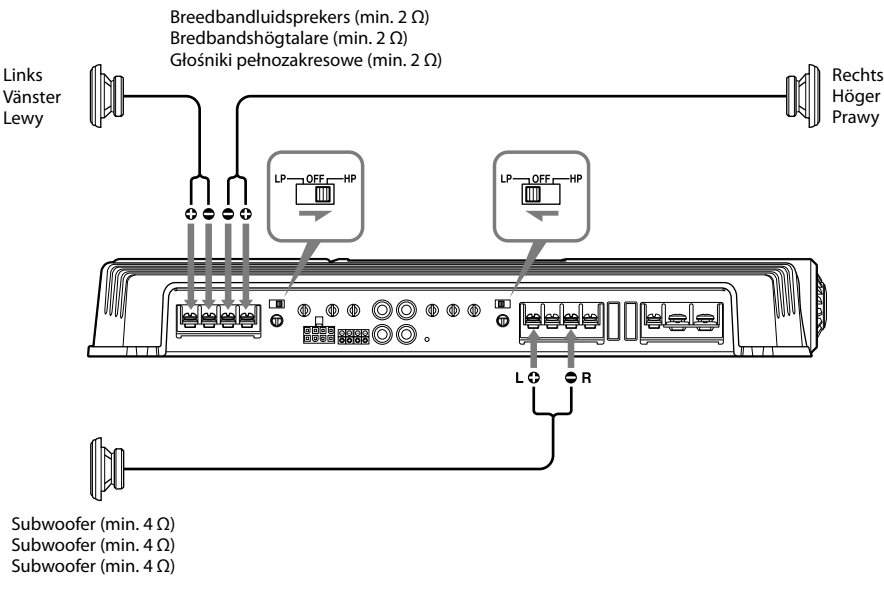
Breedbandluidsprekers (min. 2 Ω)
Bredbandshögtalare (min. 2 Ω)
Głośniki pełnozakresowe (min. 2 Ω)

Links
Vänster
Lewy

Rechts
Höger
Prawy

LP OFF HP

LP OFF HP

$+$ $-$ $-$ $+$

L $+$ $-$ R

Subwoofer (min. 4 Ω)
Subwoofer (min. 4 Ω)
Subwoofer (min. 4 Ω)